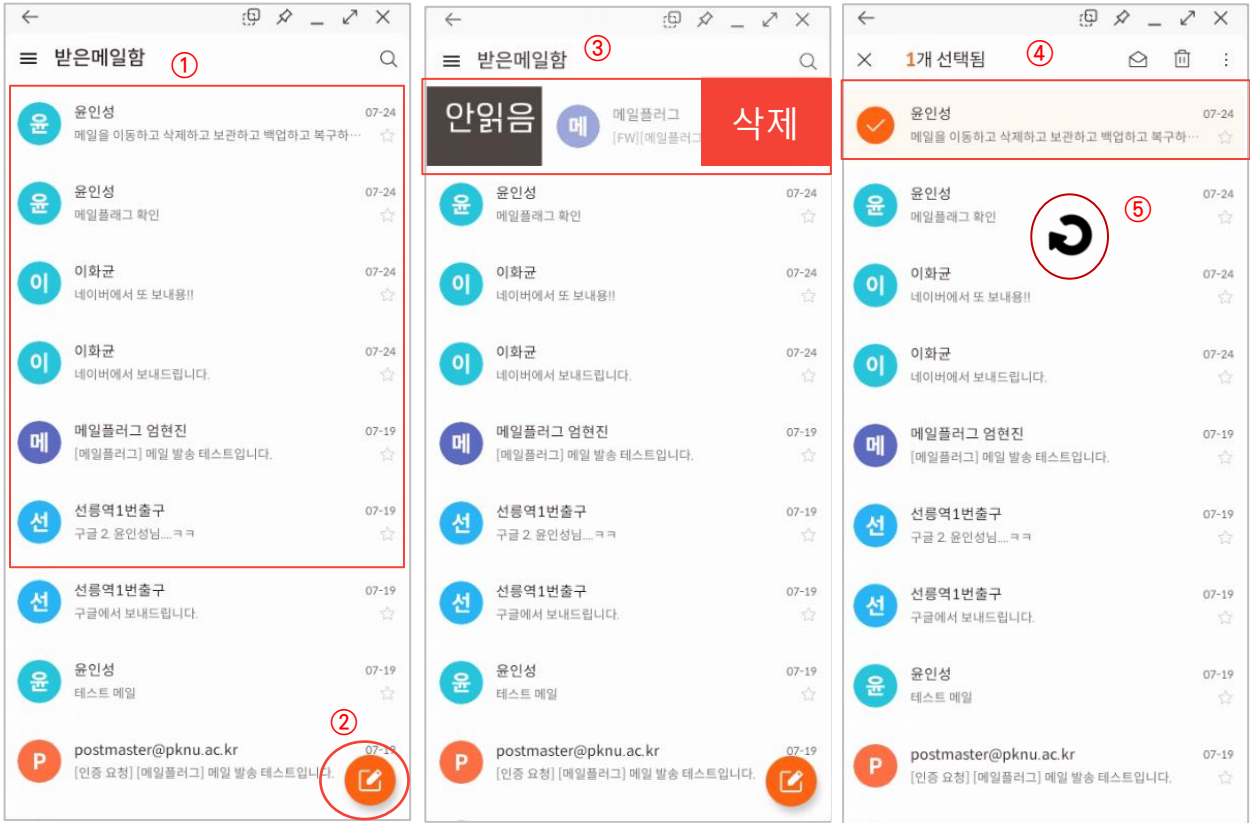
받은메일함 ①

윤 윤인성 07-24
메일을 이동하고 삭제하고 보관하고 백업하고 복구하...

윤 윤인성 07-24
메일플래그 확인

이 이화균 07-24
네이버에서 또 보내용!!

이 이화균 07-24
네이버에서 보내드립니다.

메 메일플러그 엄현진 07-19
[메일플러그] 메일 발송 테스트입니다.

선 선릉역1번출구 07-19
구글 2. 윤인성님....ㅋㅋ

선 선릉역1번출구 07-19
구글에서 보내드립니다.

윤 윤인성 07-19
테스트 메일

②

P postmaster@pknu.ac.kr 07-19
[인증 요청] [메일플러그] 메일 발송 테스트입니다.

받은메일함 ③

안읽음 메 메일플러그
[FW][메일플러그 삭제

윤 윤인성 07-24
메일플래그 확인

이 이화균 07-24
네이버에서 또 보내용!!

이 이화균 07-24
네이버에서 보내드립니다.

메 메일플러그 엄현진 07-19
[메일플러그] 메일 발송 테스트입니다.

선 선릉역1번출구 07-19
구글 2. 윤인성님....ㅋㅋ

선 선릉역1번출구 07-19
구글에서 보내드립니다.

윤 윤인성 07-19
테스트 메일

P postmaster@pknu.ac.kr 07-19
[인증 요청] [메일플러그] 메일 발송 테스트입니다.

1개 선택됨 ④

윤인성 07-24
메일을 이동하고 삭제하고 보관하고 백업하고 복구하...

윤 윤인성 07-24
메일플래그 확인

⑤

이 이화균 07-24
네이버에서 또 보내용!!

이 이화균 07-24
네이버에서 보내드립니다.

메 메일플러그 엄현진 07-19
[메일플러그] 메일 발송 테스트입니다.

선 선릉역1번출구 07-19
구글 2. 윤인성님....ㅋㅋ

선 선릉역1번출구 07-19
구글에서 보내드립니다.

윤 윤인성 07-19
테스트 메일

P postmaster@pknu.ac.kr 07-19
[인증 요청] [메일플러그] 메일 발송 테스트입니다.